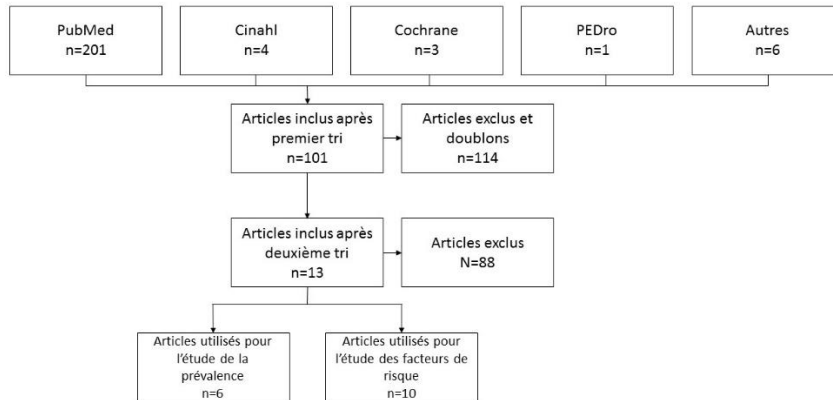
PubMed
n=201

Cinahl
n=4

Cochrane
n=3

PEDro
n=1

Autres
n=6

Articles inclus après premier tri
n=101

Articles exclus et doublons
n=114

Articles inclus après deuxième tri
n=13

Articles exclus
N=88

Articles utilisés pour l'étude de la prévalence
n=6

Articles utilisés pour l'étude des facteurs de risque
n=10